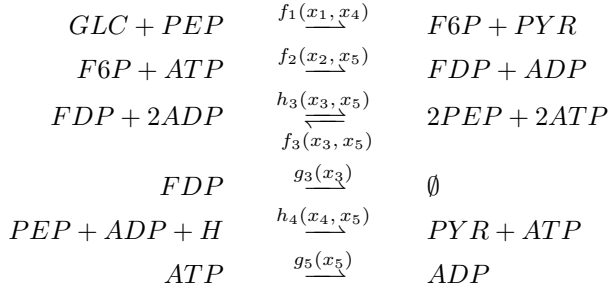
$GLC + PEP \xrightarrow{f_1(x_1, x_4)} F6P + PYR$
$F6P + ATP \xrightarrow{f_2(x_2, x_5)} FDP + ADP$
$FDP + 2ADP \underset{f_3(x_3, x_5)}{\overset{h_3(x_3, x_5)}{\rightleftharpoons}} 2PEP + 2ATP$
$FDP \xrightarrow{g_3(x_3)} \emptyset$
$PEP + ADP + H \xrightarrow{h_4(x_4, x_5)} PYR + ATP$
$ATP \xrightarrow{g_5(x_5)} ADP$